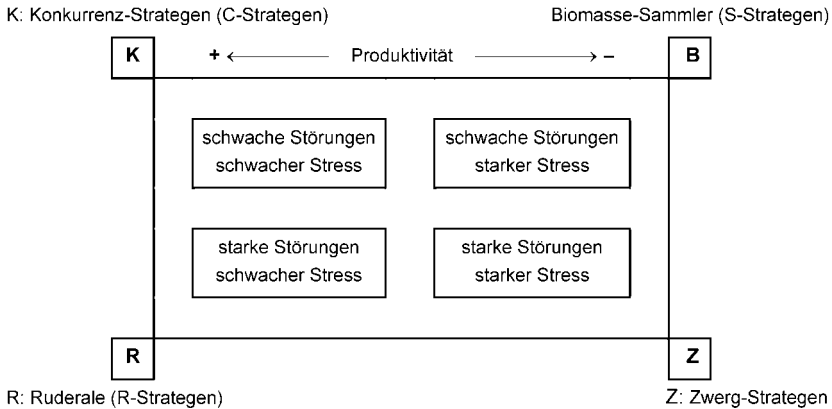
K: Konkurrenz-Strategen (C-Strategen)

Biomasse-Sammler (S-Strategen)

K

+ ← Produktivität → –

B

schwache Störungen
schwacher Stress

schwache Störungen
starker Stress

starke Störungen
schwacher Stress

starke Störungen
starker Stress

R

Z

R: Ruderale (R-Strategen)

Z: Zwerg-Strategen